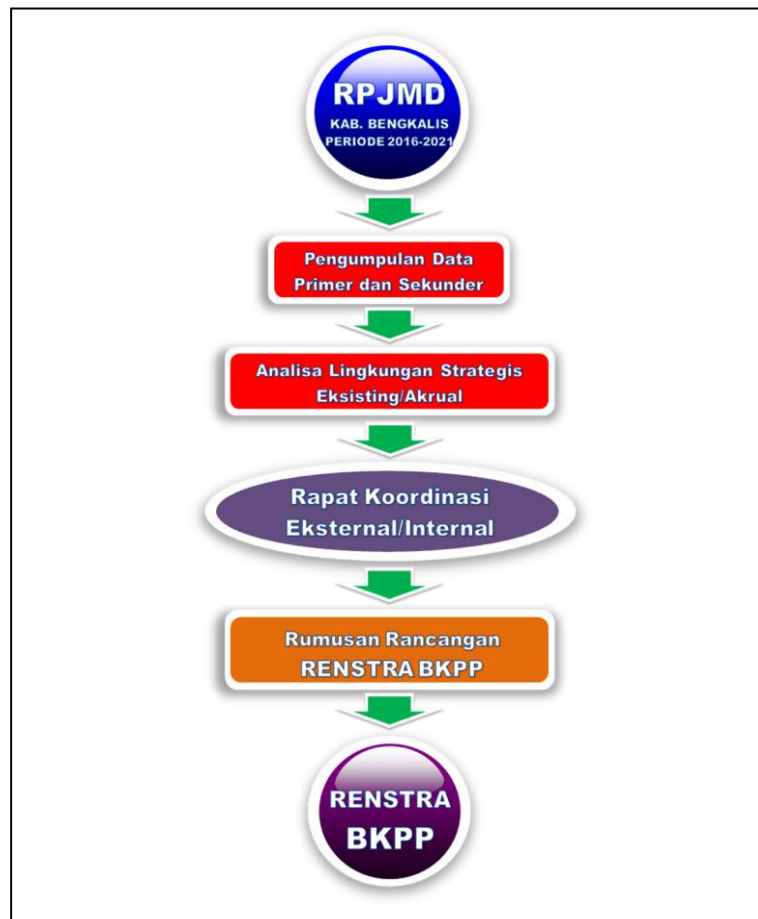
RPJMD
KAB. BENGKALIS
PERIODE 2016-2021

Pengumpulan Data Primer dan Sekunder

Analisa Lingkungan Strategis Eksisting/Akrual

Rapat Koordinasi Eksternal/Internal

Rumusan Rancangan RENSTRA BKPP

RENSTRA BKPP